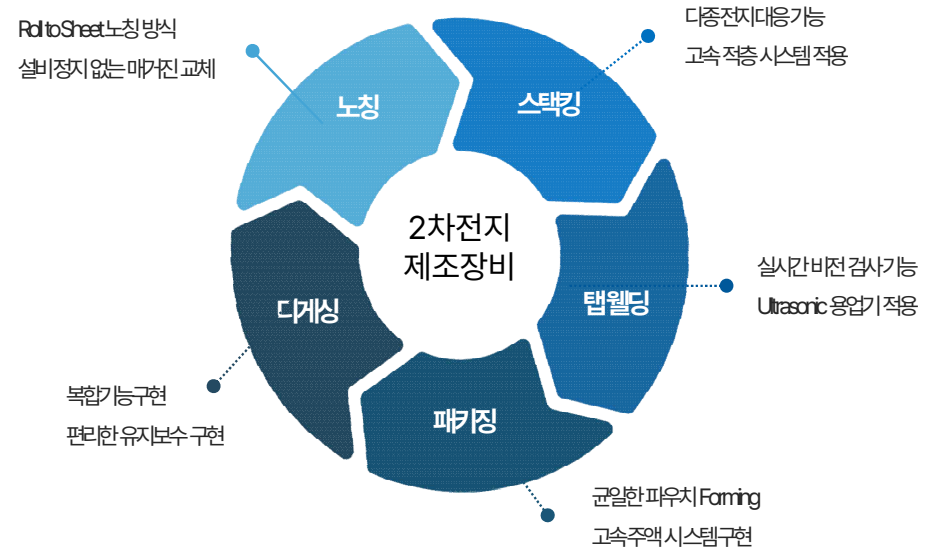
Roll to Sheet 노칭 방식
설비정지 없는 매거진 교체

다종전지대응가능
고속 적층 시스템 적용

노칭

스태킹

2차전지
제조장비

탭웰딩

실시간 비전 검사기능
Ultrasonic 용접기 적용

디게싱

복합기능구현
편리한 유지보수 구현

패키징

균일한 파우치 Forming
고속주액 시스템구현